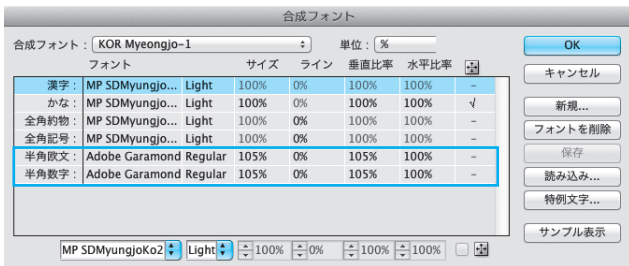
合成フォント

合成フォント： KOR Myeongjo-1

単位： %

| | フォント | | サイズ | ライン | 垂直比率 | 水平比率 | |
|---|---|---|---|---|---|---|---|
| 漢字： | MP SDMyungjo... | Light | 100% | 0% | 100% | 100% | – |
| かな： | MP SDMyungjo... | Light | 100% | 0% | 100% | 100% | √ |
| 全角約物： | MP SDMyungjo... | Light | 100% | 0% | 100% | 100% | – |
| 全角記号： | MP SDMyungjo... | Light | 100% | 0% | 100% | 100% | – |
| 半角欧文： | Adobe Garamond | Regular | 105% | 0% | 105% | 100% | – |
| 半角数字： | Adobe Garamond | Regular | 105% | 0% | 105% | 100% | – |

MP SDMyungjoKo2 Light 100% 0% 100% 100%

OK
キャンセル
新規...
フォントを削除
保存
読み込み...
特例文字...
サンプル表示